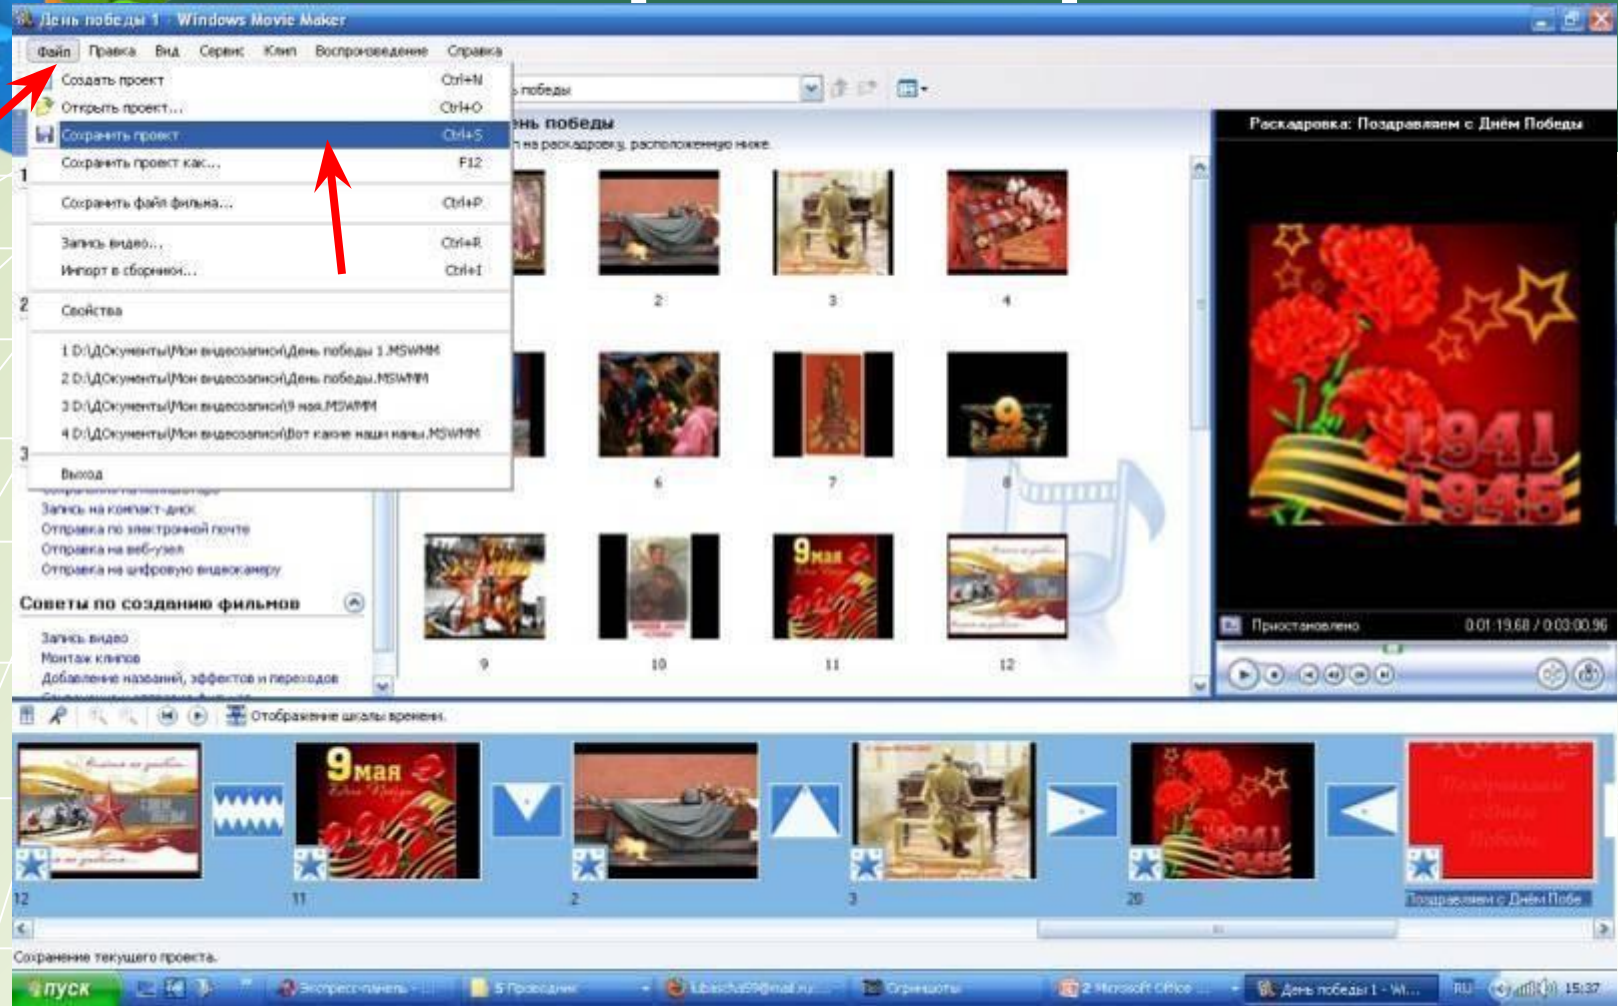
День победы 1 - Windows Movie Maker

Файл Правка Вид Сервис Клип Воспроизведение Справка

Создать проект Ctrl+N
Открыть проект... Ctrl+O
Сохранить проект Ctrl+S
Сохранить проект как... F12
Сохранить файл фильма... Ctrl+P
Запись видео... Ctrl+R
Импорт в сборники... Ctrl+I
Свойства
1 D:\ДОкументы\Мои видеозаписи\День победы 1.MSWMM
2 D:\ДОкументы\Мои видеозаписи\День победы.MSWMM
3 D:\ДОкументы\Мои видеозаписи\9 мая.MSWMM
4 D:\ДОкументы\Мои видеозаписи\Вот какие наши мамы.MSWMM
Выход

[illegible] победы
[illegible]нь победы
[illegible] на раскадровку, расположенную ниже.

Запись на компакт-диск
Отправка по электронной почте
Отправка на веб-узел
Отправка на цифровую видеокамеру

Советы по созданию фильмов
Запись видео
Монтаж клипов
Добавление названий, эффектов и переходов

2 3 4
6 7 8
9 10 11 12

Раскадровка: Поздравляем с Днём Победы
Приостановлено 0:01:19.68 / 0:03:00.96

Отображение шкалы времени

12 11 2 3 20 Поздравляем с Днём Побе

Сохранение текущего проекта.

пуск Экспресс-панель 5 Проводник lubischu59@mail.ru Скриншоты 2 Microsoft Office День победы 1 - Wi... RU 15:37